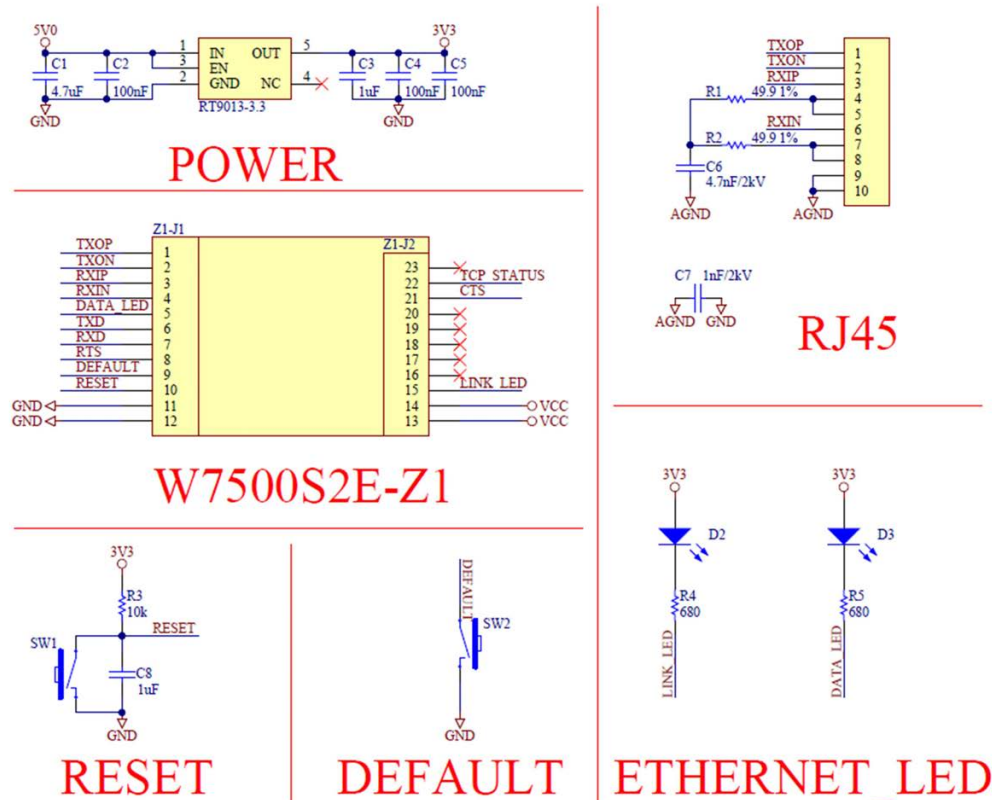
5V0
C1
4.7uF
GND
C2
100nF
1
3
2
IN
EN
GND
OUT
NC
RT9013-3.3
5
4
3V3
C3
1uF
C4
100nF
GND
C5
100nF

POWER

TXOP
TXON
RXIP
R1
49.9 1%
RXIN
R2
49.9 1%
C6
4.7nF/2kV
AGND
AGND
1
2
3
4
5
6
7
8
9
10

C7
1nF/2kV
AGND
GND

RJ45

Z1-J1
TXOP
TXON
RXIP
RXIN
DATA_LED
TXD
RXD
RTS
DEFAULT
RESET
GND
GND
1
2
3
4
5
6
7
8
9
10
11
12
Z1-J2
23
22
21
20
19
18
17
16
15
14
13
TCP_STATUS
CTS
LINK_LED
VCC
VCC

W7500S2E-Z1

3V3
R3
10k
RESET
SW1
C8
1uF
GND

RESET

DEFAULT
SW2
GND

DEFAULT

3V3
D2
R4
680
LINK_LED
3V3
D3
R5
680
DATA_LED

ETHERNET LED